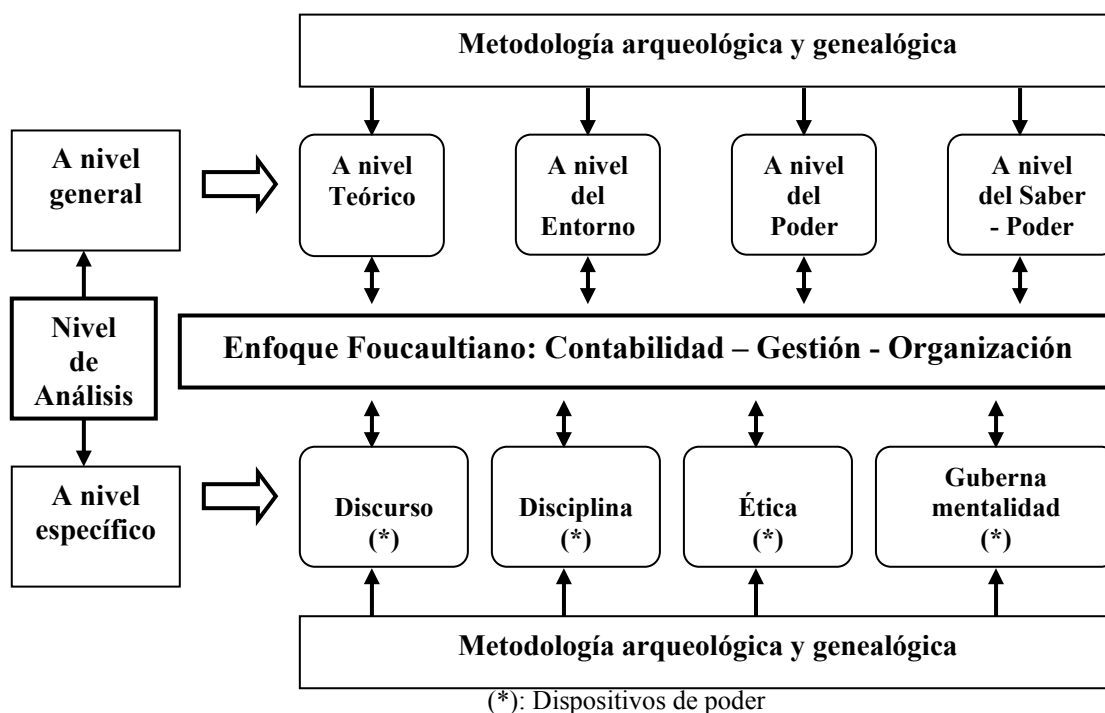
Metodología arqueológica y genealógica

A nivel general

A nivel Teórico

A nivel del Entorno

A nivel del Poder

A nivel del Saber - Poder

Nivel de Análisis

Enfoque Foucaultiano: Contabilidad – Gestión - Organización

A nivel específico

Discurso (*)

Disciplina (*)

Ética (*)

Guberna mentalidad (*)

Metodología arqueológica y genealógica

(*): Dispositivos de poder